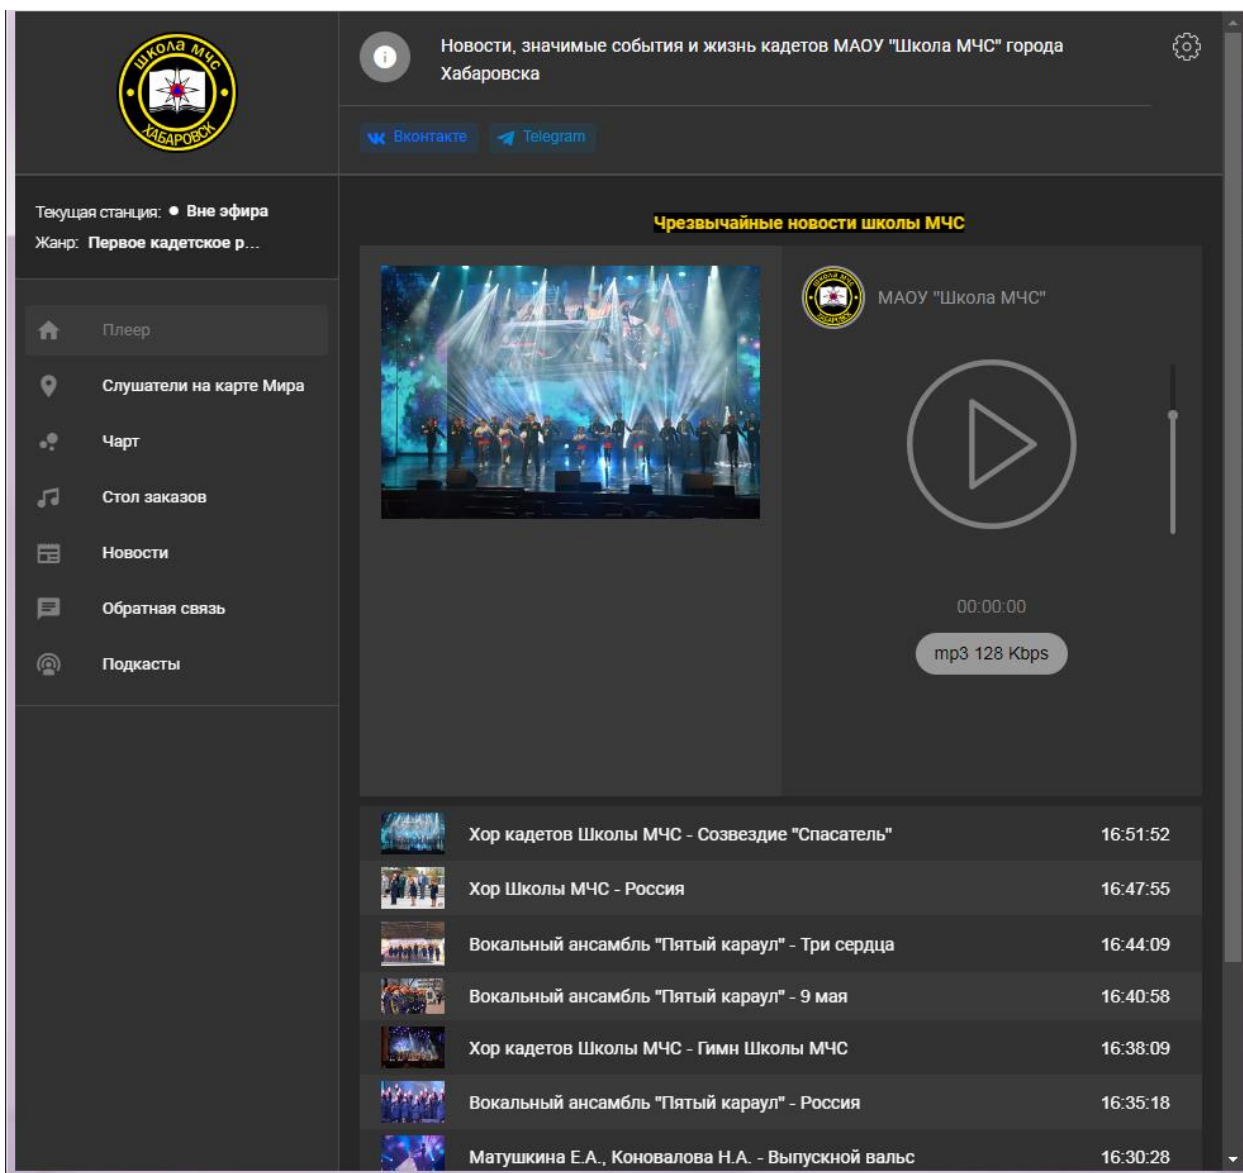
ШКОЛА МЧС
ХАБАРОВСК

Новости, значимые события и жизнь кадетов МАОУ "Школа МЧС" города Хабаровска

Вконтакте Telegram

Текущая станция: ● Вне эфира
Жанр: Первое кадетское р...

Плеер
Слушатели на карте Мира
Чарт
Стол заказов
Новости
Обратная связь
Подкасты

Чрезвычайные новости школы МЧС

МАОУ "Школа МЧС"

00:00:00

mp3 128 Kbps

| | |
|---|---|
| Хор кадетов Школы МЧС - Созвездие "Спасатель" | 16:51:52 |
| Хор Школы МЧС - Россия | 16:47:55 |
| Вокальный ансамбль "Пятый караул" - Три сердца | 16:44:09 |
| Вокальный ансамбль "Пятый караул" - 9 мая | 16:40:58 |
| Хор кадетов Школы МЧС - Гимн Школы МЧС | 16:38:09 |
| Вокальный ансамбль "Пятый караул" - Россия | 16:35:18 |
| Матушкина Е.А., Коновалова Н.А. - Выпускной вальс | 16:30:28 |